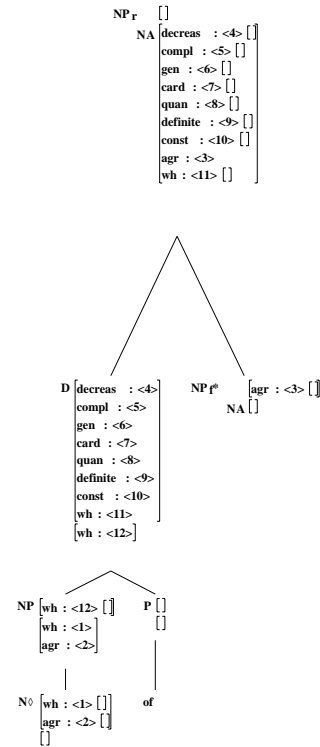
NP r []
NA $\begin{bmatrix} \text{decreas : <4> []} \\ \text{compl : <5> []} \\ \text{gen : <6> []} \\ \text{card : <7> []} \\ \text{quan : <8> []} \\ \text{definite : <9> []} \\ \text{const : <10> []} \\ \text{agr : <3>} \\ \text{wh : <11> []} \end{bmatrix}$

D $\begin{bmatrix} \text{decreas : <4>} \\ \text{compl : <5>} \\ \text{gen : <6>} \\ \text{card : <7>} \\ \text{quan : <8>} \\ \text{definite : <9>} \\ \text{const : <10>} \\ \text{wh : <11>} \end{bmatrix}$
[wh : <12>]

NP f* [agr : <3> []]
NA []

NP [wh : <12> []]
[wh : <1>
agr : <2>]

P []
[]

N◊ [wh : <1> []
agr : <2> []]
[]

of